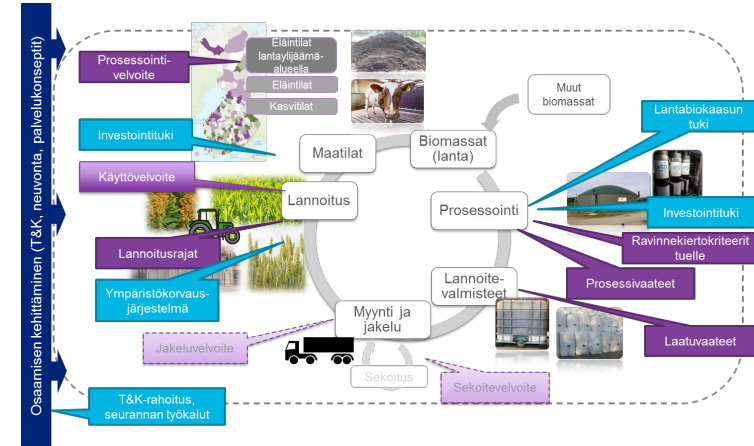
Osaamisen kehittäminen (T&K, neuvonta, palvelukonseptit)

Prosessointivelvoite

Eläintilat lantaylijäämäalueella

Eläintilat

Kasvitilat

Muut biomassat

Investointituki

Maatilat

Biomassat (lanta)

Lantabiokaasun tuki

Käyttövelvoite

Lannoitus

Prosessointi

Investointituki

Lannoitusrajat

Ravinnekiertokriteerit tuelle

Ympäristökorvausjärjestelmä

Prosessivaateet

Lannoitevalmisteet

Myynti ja jakelu

Laatuvaateet

Jakeluvelvoite

Sekoitus

Sekoitevelvoite

T&K-rahoitus, seurannan työkalut